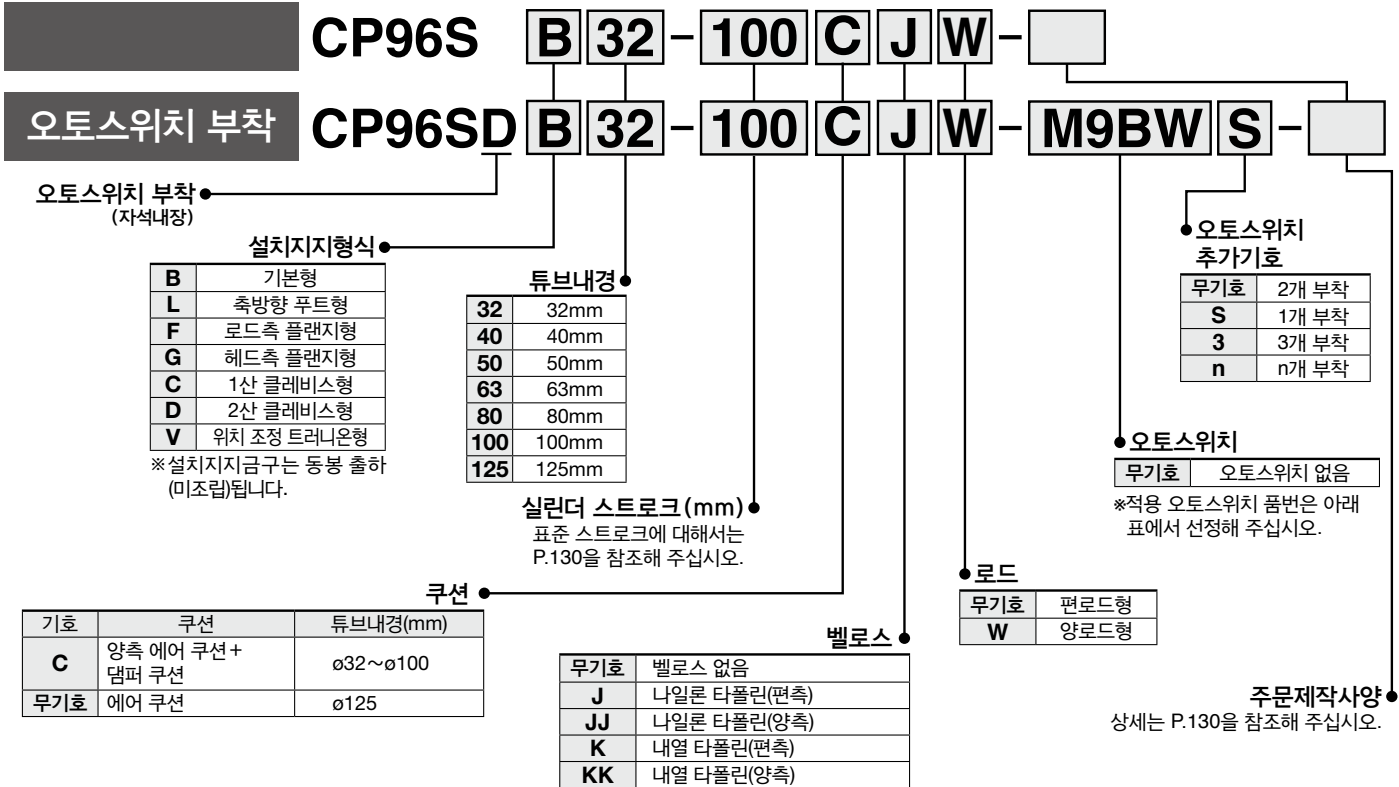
CP96S B 32 - 100 C J W -

오토스위치 부착 CP96SD B 32 - 100 C J W - M9BW S -

오토스위치 부착
(자석내장)

설치지지형식

| B | 기본형 |
|---|---|
| L | 축방향 푸트형 |
| F | 로드측 플랜지형 |
| G | 헤드측 플랜지형 |
| C | 1산 클레비스형 |
| D | 2산 클레비스형 |
| V | 위치 조정 트러니온형 |

※설치지지금구는 동봉 출하 (미조립)됩니다.

튜브내경

| 32 | 32mm |
|---|---|
| 40 | 40mm |
| 50 | 50mm |
| 63 | 63mm |
| 80 | 80mm |
| 100 | 100mm |
| 125 | 125mm |

실린더 스트로크(mm)
표준 스트로크에 대해서는 P.130을 참조해 주십시오.

오토스위치 추가기호

| 무기호 | 2개 부착 |
|---|---|
| S | 1개 부착 |
| 3 | 3개 부착 |
| n | n개 부착 |

오토스위치

| 무기호 | 오토스위치 없음 |
|---|---|

※적용 오토스위치 품번은 아래 표에서 선정해 주십시오.

쿠션

| 기호 | 쿠션 | 튜브내경(mm) |
|---|---|---|
| C | 양측 에어 쿠션+ 댐퍼 쿠션 | ø32~ø100 |
| 무기호 | 에어 쿠션 | ø125 |

로드

| 무기호 | 편로드형 |
|---|---|
| W | 양로드형 |

벨로스

| 무기호 | 벨로스 없음 |
|---|---|
| J | 나일론 타폴린(편측) |
| JJ | 나일론 타폴린(양측) |
| K | 내열 타폴린(편측) |
| KK | 내열 타폴린(양측) |

주문제작사양
상세는 P.130을 참조해 주십시오.